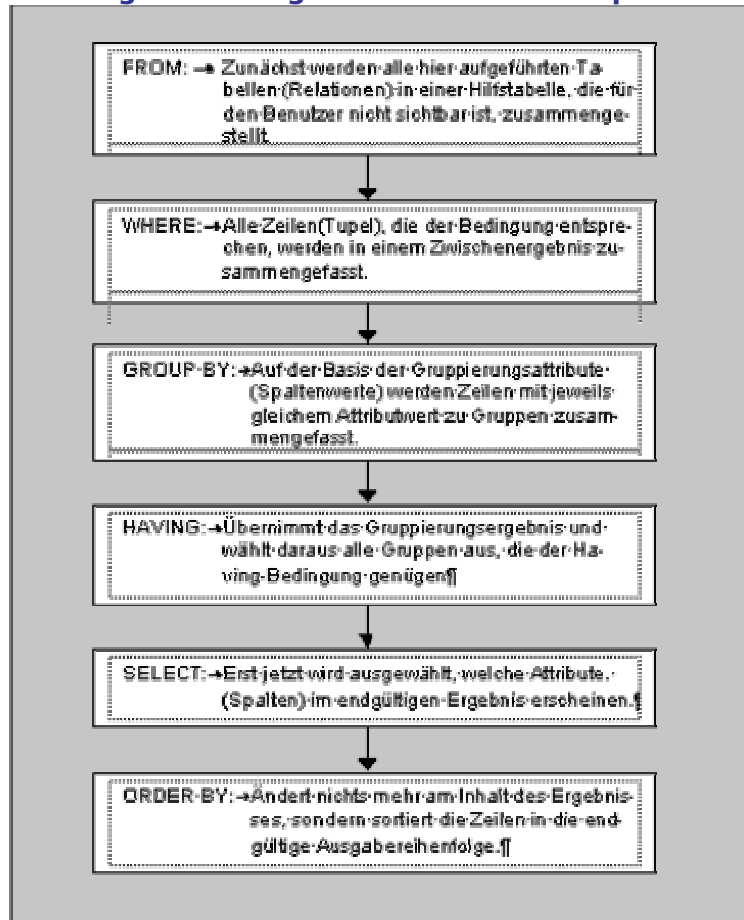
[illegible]

FROM: → Zunächst werden alle hier aufgeführten Tabellen (Relationen) in einer Hilfstabelle, die für den Benutzer nicht sichtbar ist, zusammengestellt.

WHERE: → Alle Zeilen(Tupel), die der Bedingung entsprechen, werden in einem Zwischenergebnis zusammengefasst.

GROUP BY: → Auf der Basis der Gruppierungsattribute (Spaltenwerte) werden Zeilen mit jeweils gleichem Attributwert zu Gruppen zusammengefasst.

HAVING: → Übernimmt das Gruppierungsergebnis und wählt daraus alle Gruppen aus, die der Having-Bedingung genügen¶

SELECT: → Erst jetzt wird ausgewählt, welche Attribute (Spalten) im endgültigen Ergebnis erscheinen.¶

ORDER BY: → Ändert nichts mehr am Inhalt des Ergebnisses, sondern sortiert die Zeilen in die endgültige Ausgabereihenfolge.¶